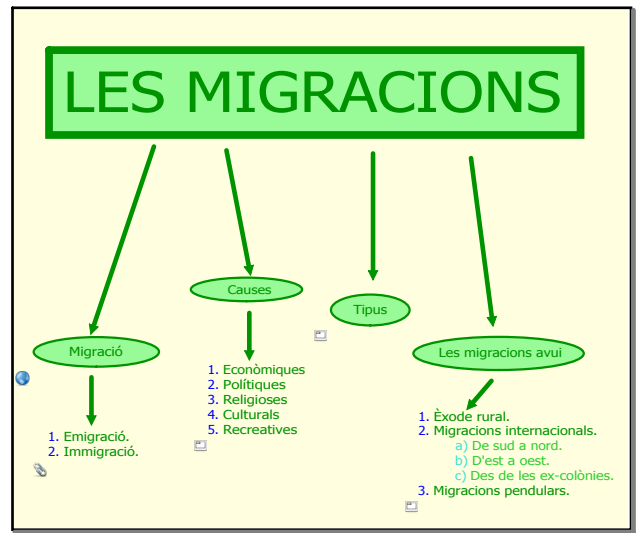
LES MIGRACIONS

Migració

1. Emigració.
2. Immigració.

Causes

1. Econòmiques
2. Polítiques
3. Religioses
4. Culturals
5. Recreatives

Tipus

Les migracions avui

1. Èxode rural.
2. Migracions internacionals.
a) De sud a nord.
b) D'est a oest.
c) Des de les ex-colònies.
3. Migracions pendulars.